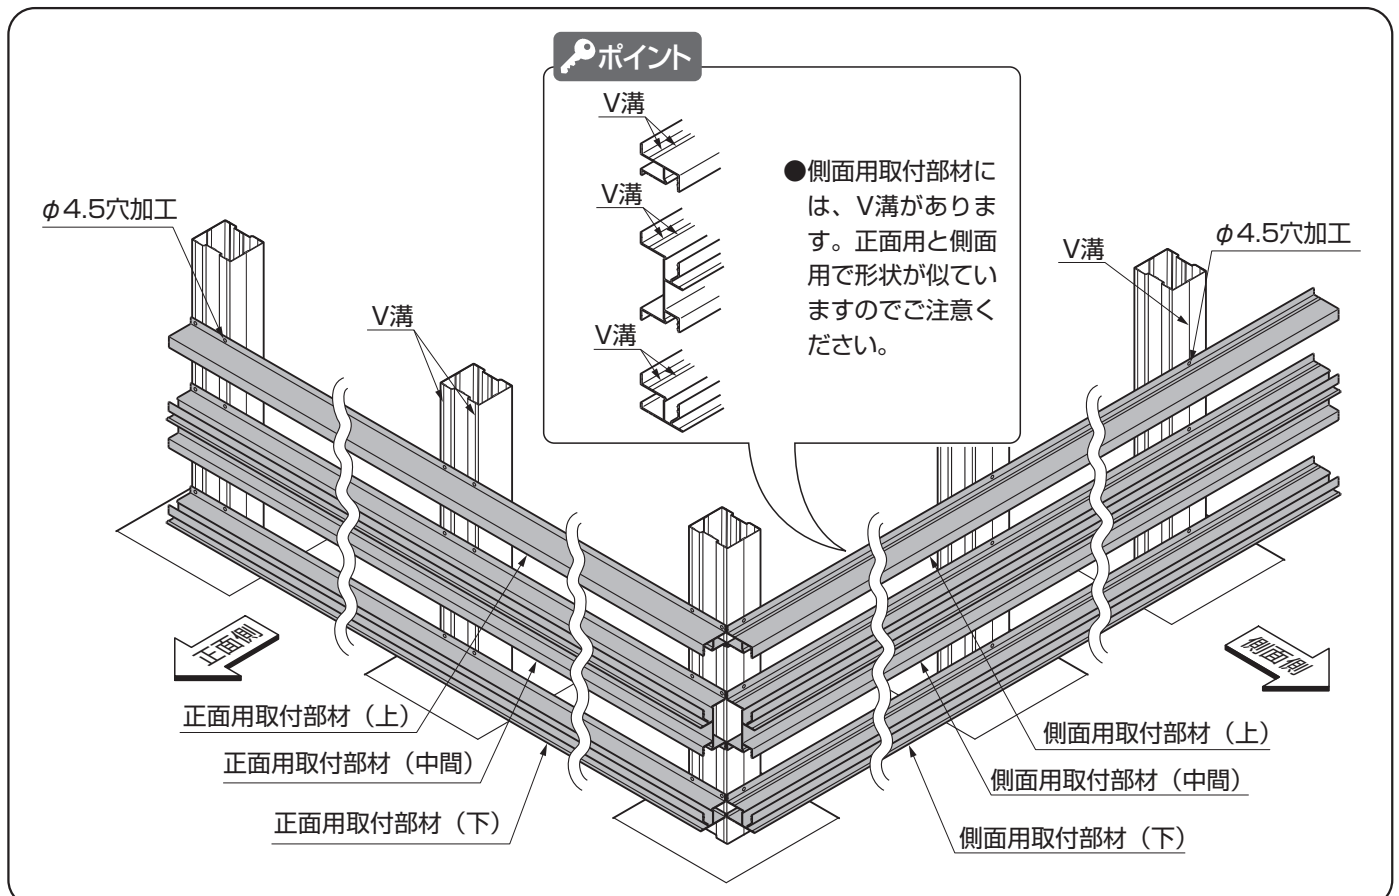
ポイント

V溝

V溝

V溝

●側面用取付部材には、V溝があります。正面用と側面用で形状が似ていますのでご注意ください。

$\phi$4.5穴加工

V溝

V溝

$\phi$4.5穴加工

正面側

側面側

正面用取付部材（上）

正面用取付部材（中間）

正面用取付部材（下）

側面用取付部材（上）

側面用取付部材（中間）

側面用取付部材（下）